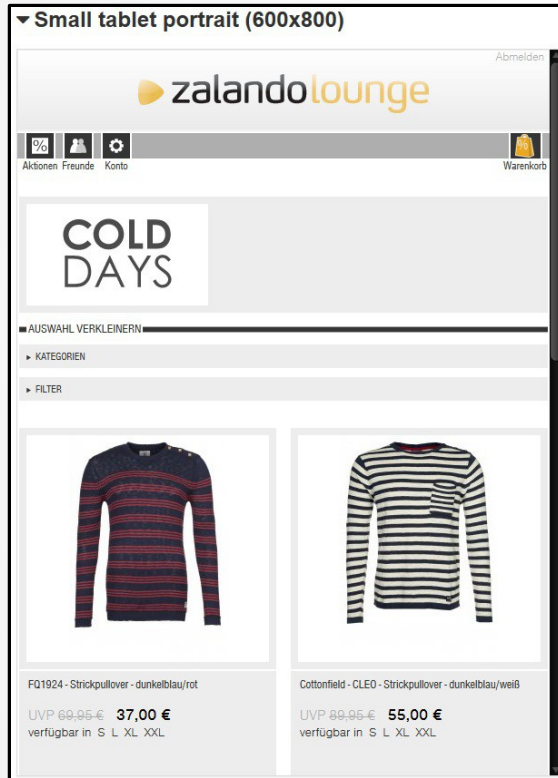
▾ Small tablet portrait (600x800)

Abmelden

zalandolounge

Aktionen Freunde Konto

Warenkorb

COLD DAYS

AUSWAHL VERKLEINERN

▸ KATEGORIEN

▸ FILTER

FQ1924 - Strickpullover - dunkelblau/rot

UVP 69,95 € 37,00 €
verfügbar in S L XL XXL

Cottonfield - CLEO - Strickpullover - dunkelblau/weiß

UVP 89,95 € 55,00 €
verfügbar in S L XL XXL